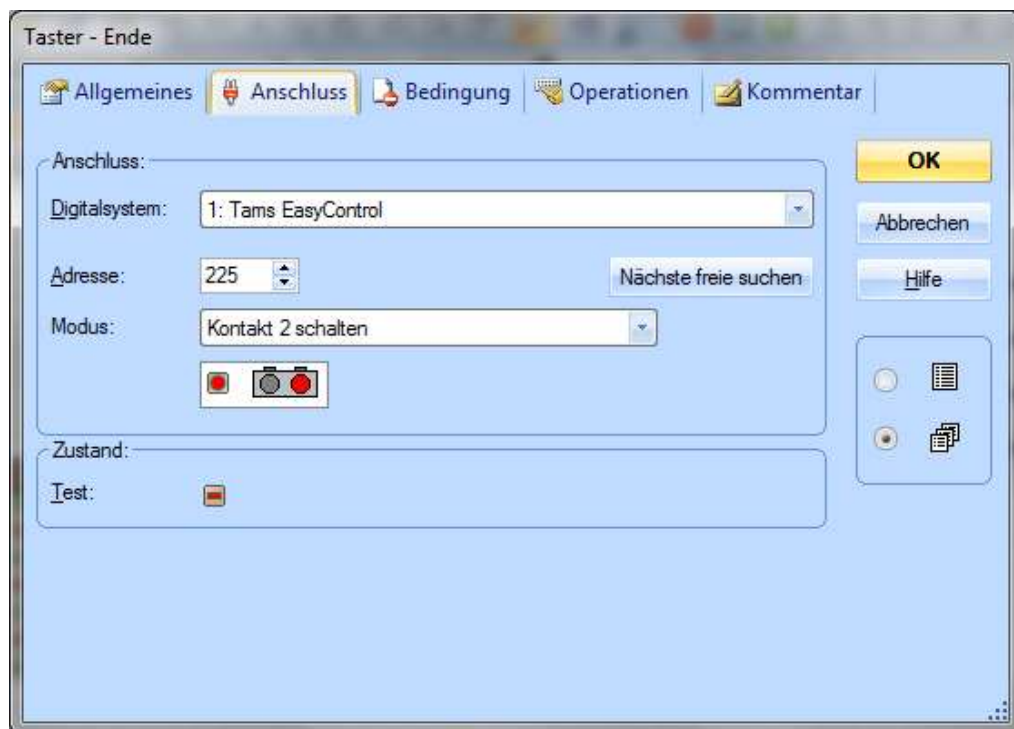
Taster - Ende

Allgemeines | Anschluss | Bedingung | Operationen | Kommentar

Anschluss:

Digitalsystem: 1: Tams EasyControl

Adresse: 225

Nächste freie suchen

Modus: Kontakt 2 schalten

Zustand:

Test:

OK

Abbrechen

Hilfe